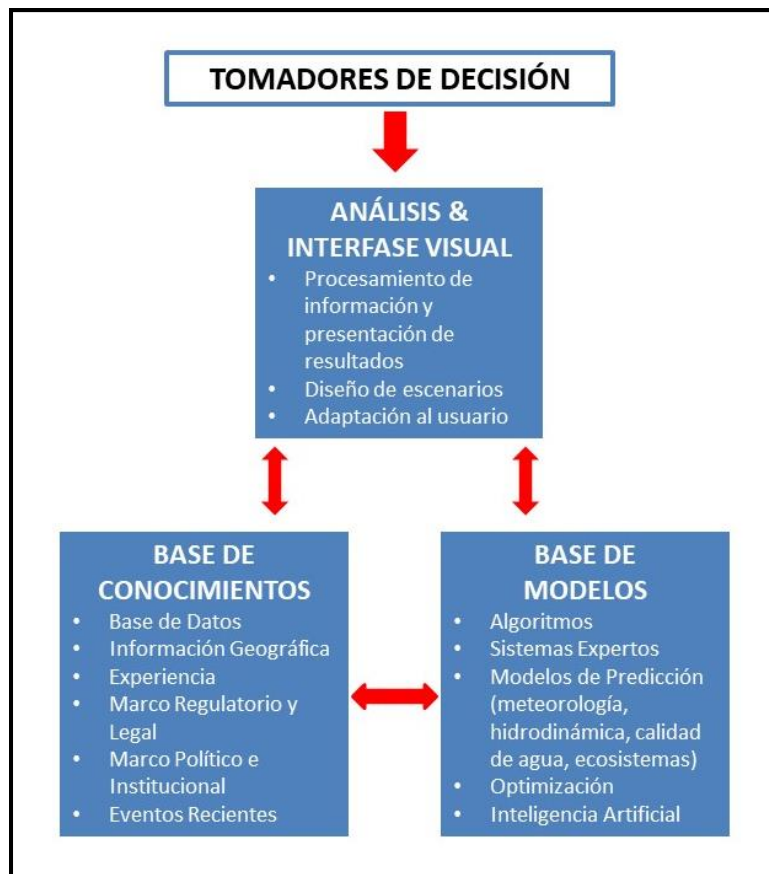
TOMADORES DE DECISIÓN

ANÁLISIS & INTERFASE VISUAL
• Procesamiento de información y presentación de resultados
• Diseño de escenarios
• Adaptación al usuario

BASE DE CONOCIMIENTOS
• Base de Datos
• Información Geográfica
• Experiencia
• Marco Regulatorio y Legal
• Marco Político e Institucional
• Eventos Recientes

BASE DE MODELOS
• Algoritmos
• Sistemas Expertos
• Modelos de Predicción (meteorología, hidrodinámica, calidad de agua, ecosistemas)
• Optimización
• Inteligencia Artificial